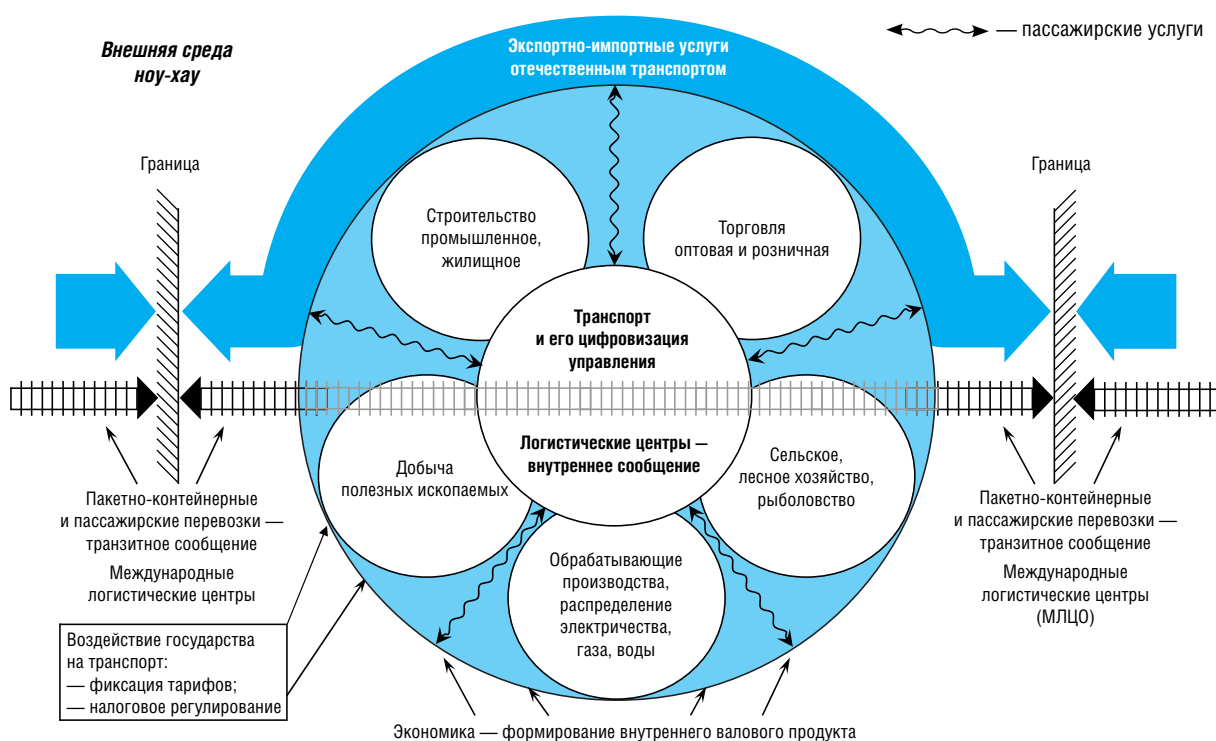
Внешняя среда ноу-хау

Экспортно-импортные услуги отечественным транспортом

— пассажирские услуги

Граница

Граница

Строительство промышленное, жилищное

Торговля оптовая и розничная

Транспорт и его цифровизация управления

Логистические центры — внутреннее сообщение

Добыча полезных ископаемых

Сельское, лесное хозяйство, рыболовство

Обрабатывающие производства, распределение электричества, газа, воды

Пакетно-контейнерные и пассажирские перевозки — транзитное сообщение

Международные логистические центры

Пакетно-контейнерные и пассажирские перевозки — транзитное сообщение

Международные логистические центры (МЛЦО)

Воздействие государства на транспорт:
— фиксация тарифов;
— налоговое регулирование

Экономика — формирование внутреннего валового продукта